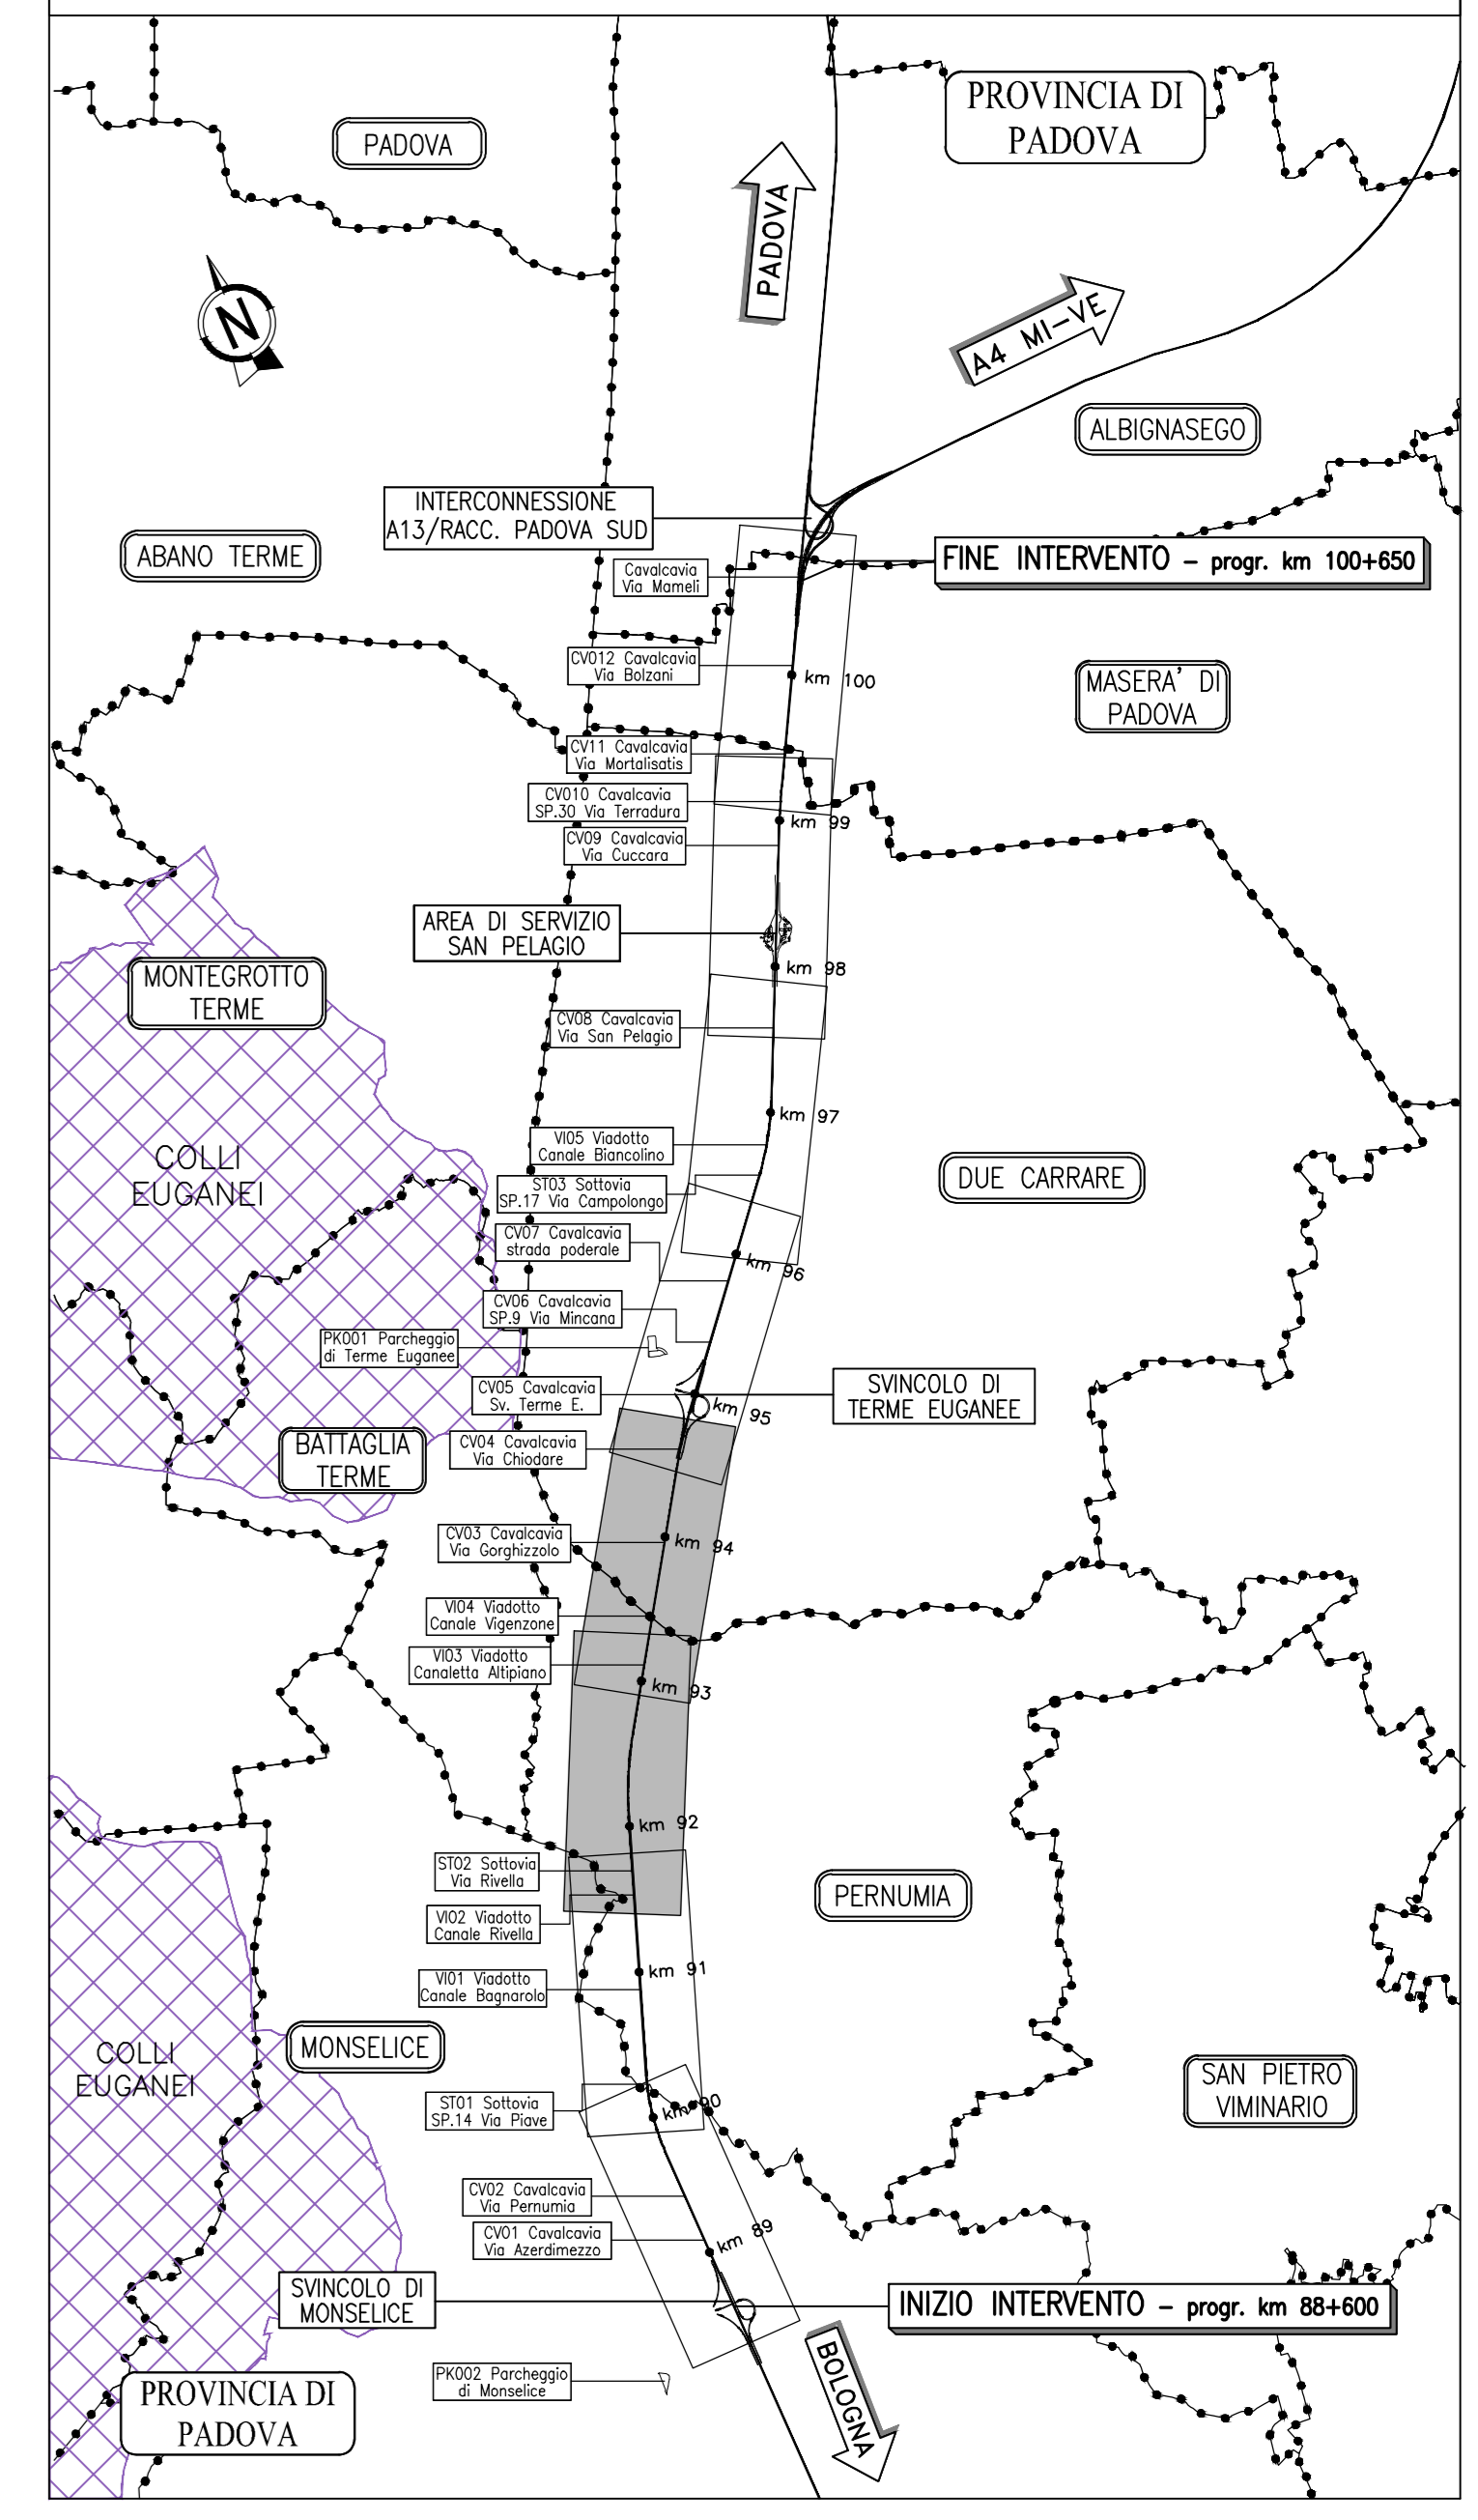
PROVINCIA DI PADOVA

PADOVA

PADOVA

N

A4 MI-VE

ALBIGNASEGO

INTERCONNESSIONE A13/RACC. PADOVA SUD

ABANO TERME

Cavalcavia Via Mameli

FINE INTERVENTO – progr. km 100+650

CV012 Cavalcavia Via Bolzani

km 100

MASERA' DI PADOVA

CV11 Cavalcavia Via Mortalisatis

CV010 Cavalcavia SP.30 Via Terradura

km 99

CV09 Cavalcavia Via Cuccara

AREA DI SERVIZIO SAN PELAGIO

km 98

MONTEGROTTO TERME

CV08 Cavalcavia Via San Pelagio

km 97

COLLI EUGANEI

VI05 Viadotto Canale Biancolino

DUE CARRARE

ST03 Sottovia SP.17 Via Campolongo

CV07 Cavalcavia strada poderale

km 96

CV06 Cavalcavia SP.9 Via Mincana

PK001 Parcheggio di Terme Euganee

CV05 Cavalcavia Sv. Terme E.

SVINCOLO DI TERME EUGANEE

km 95

BATTAGLIA TERME

CV04 Cavalcavia Via Chiodare

CV03 Cavalcavia Via Gorghizzolo

km 94

VI04 Viadotto Canale Vigenzone

VI03 Viadotto Canaletta Altipiano

km 93

km 92

ST02 Sottovia Via Rivella

PERNUMIA

VI02 Viadotto Canale Rivella

km 91

VI01 Viadotto Canale Bagnarolo

COLLI EUGANEI

MONSELICE

SAN PIETRO VIMINARIO

ST01 Sottovia SP.14 Via Piave

km 90

CV02 Cavalcavia Via Pernumia

CV01 Cavalcavia Via Azerdimezzo

km 89

SVINCOLO DI MONSELICE

INIZIO INTERVENTO – progr. km 88+600

PK002 Parcheggio di Monselice

BOLOGNA

PROVINCIA DI PADOVA